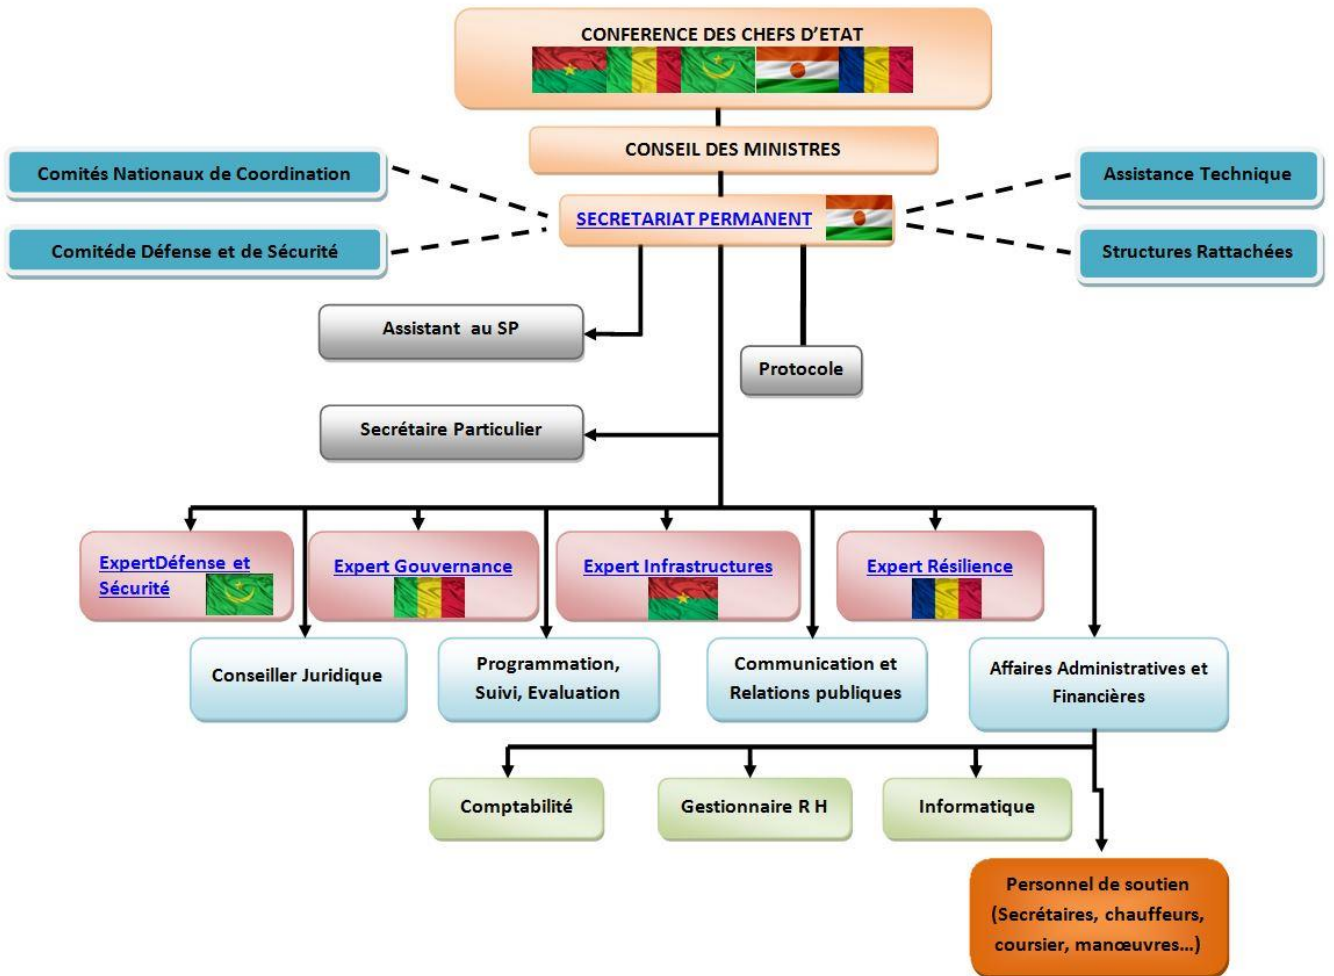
CONFERENCE DES CHEFS D'ETAT

CONSEIL DES MINISTRES

Comités Nationaux de Coordination

Comitéde Défense et de Sécurité

SECRETARIAT PERMANENT

Assistance Technique

Structures Rattachées

Assistant au SP

Protocole

Secrétaire Particulier

ExpertDéfense et Sécurité

Expert Gouvernance

Expert Infrastructures

Expert Résilience

Conseiller Juridique

Programmation, Suivi, Evaluation

Communication et Relations publiques

Affaires Administratives et Financières

Comptabilité

Gestionnaire R H

Informatique

Personnel de soutien (Secrétaires, chauffeurs, coursier, manœuvres...)